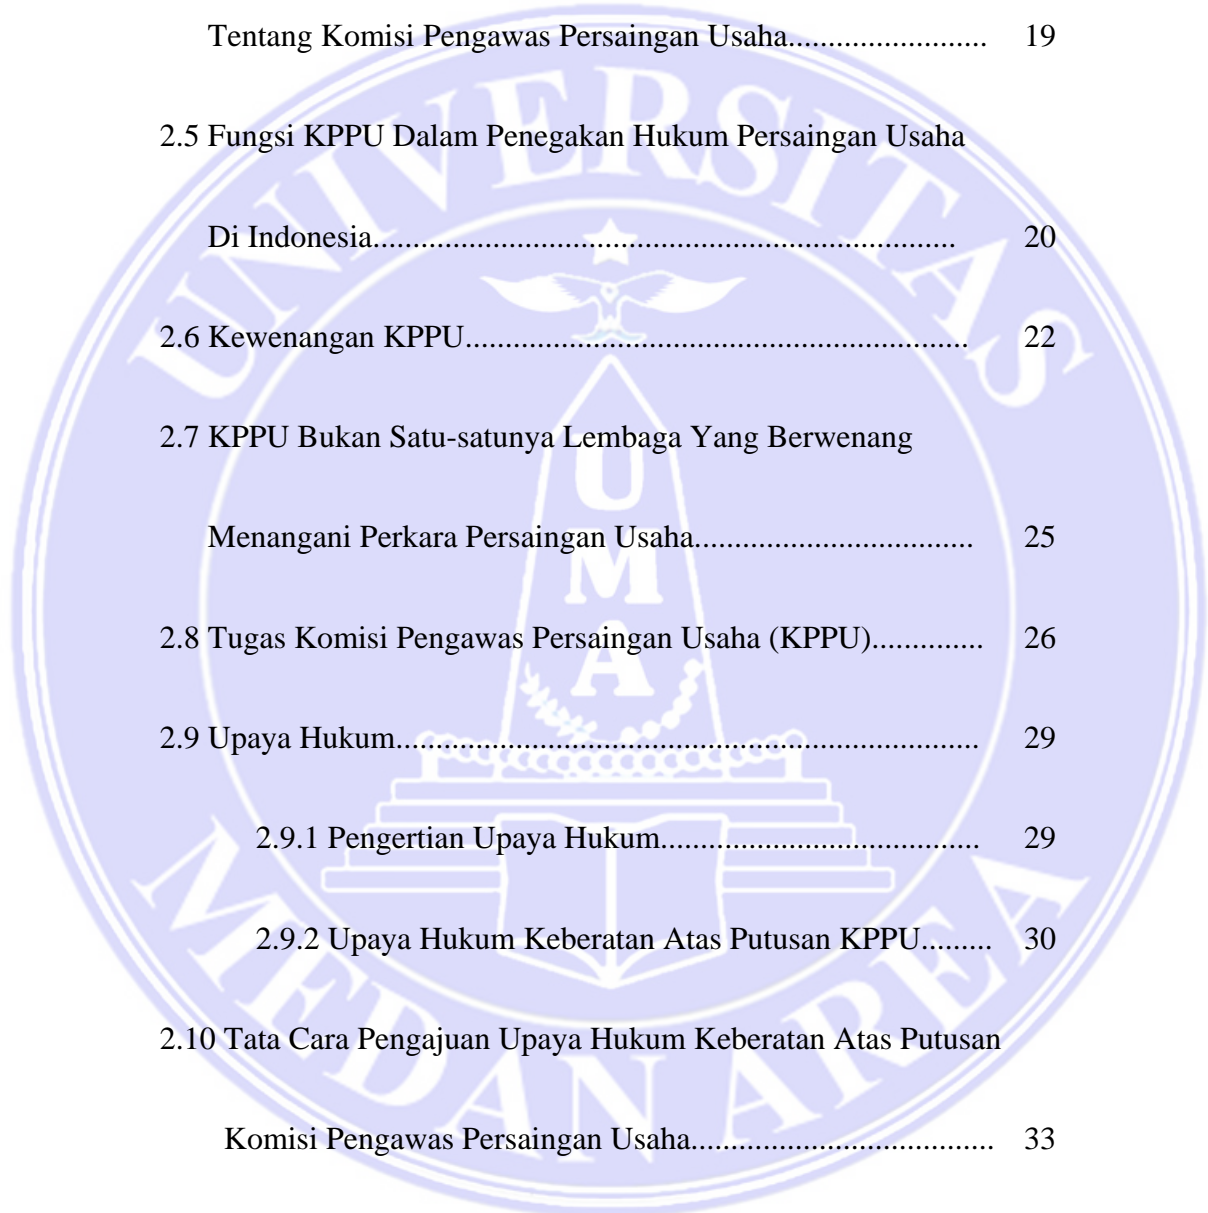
Tentang Komisi Pengawas Persaingan Usaha......................... 19

2.5 Fungsi KPPU Dalam Penegakan Hukum Persaingan Usaha

Di Indonesia....................................................................... 20

2.6 Kewenangan KPPU............................................................ 22

2.7 KPPU Bukan Satu-satunya Lembaga Yang Berwenang

Menangani Perkara Persaingan Usaha.................................. 25

2.8 Tugas Komisi Pengawas Persaingan Usaha (KPPU).............. 26

2.9 Upaya Hukum..................................................................... 29

2.9.1 Pengertian Upaya Hukum....................................... 29

2.9.2 Upaya Hukum Keberatan Atas Putusan KPPU......... 30

2.10 Tata Cara Pengajuan Upaya Hukum Keberatan Atas Putusan

Komisi Pengawas Persaingan Usaha..................................... 33

UNIVERSITAS MEDAN AREA

U M A